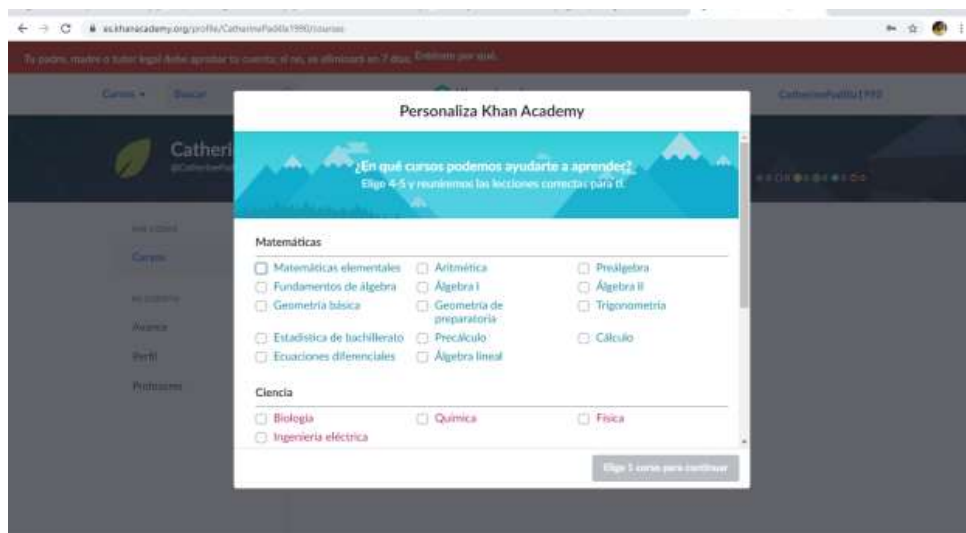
es.khanacademy.org/profile/CatherinePadilla1990/courses

Tu padre, madre o tutor legal debe aprobar tu cuenta; si no, se eliminará en 7 días. Entérate por qué.

Cursos ▾ Buscar

CatherinePadilla1990

Catheri

Personaliza Khan Academy

¿En qué cursos podemos ayudarte a aprender?
Elige 4-5 y reuniremos las lecciones correctas para ti.

Matemáticas

Matemáticas elementales
Aritmética
Preálgebra
Fundamentos de álgebra
Álgebra I
Álgebra II
Geometría básica
Geometría de preparatoria
Trigonometría
Estadística de bachillerato
Precálculo
Cálculo
Ecuaciones diferenciales
Álgebra lineal

Ciencia

Biología
Química
Física
Ingeniería eléctrica

Cursos

Avance
Perfil
Profesores

Elige 1 curso para continuar